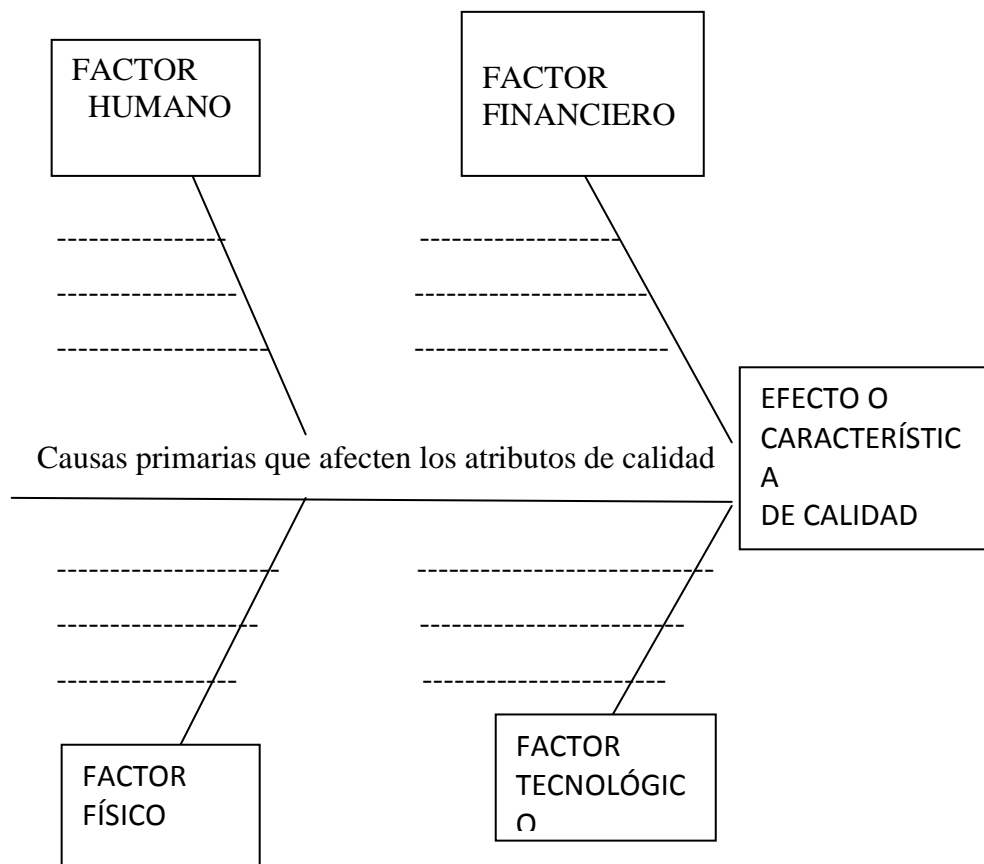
FACTOR HUMANO

FACTOR FINANCIERO

---------------- ------------------

----------------- -------------------

------------------- ---------------------

EFECTO O CARACTERÍSTIC A DE CALIDAD

Causas primarias que afecten los atributos de calidad

------------------- --------------------------

------------------ ------------------------

---------------- ----------------------

FACTOR FÍSICO

FACTOR TECNOLÓGIC O